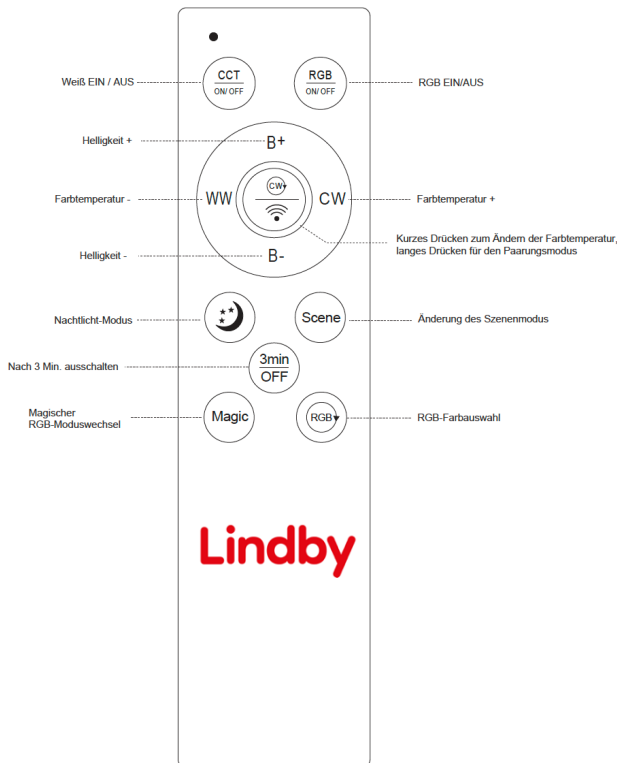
Weiß EIN / AUS

CCT
ON/OFF

RGB
ON/OFF

RGB EIN/AUS

Helligkeit +

B+

Farbtemperatur -

WW

CW

CW

Farbtemperatur +

Kurzes Drücken zum Ändern der Farbtemperatur, langes Drücken für den Paarungsmodus

Helligkeit -

B-

Nachtlicht-Modus

Scene

Änderung des Szenenmodus

Nach 3 Min. ausschalten

3min
OFF

Magischer RGB-Moduswechsel

Magic

RGB

RGB-Farbauswahl

Lindby